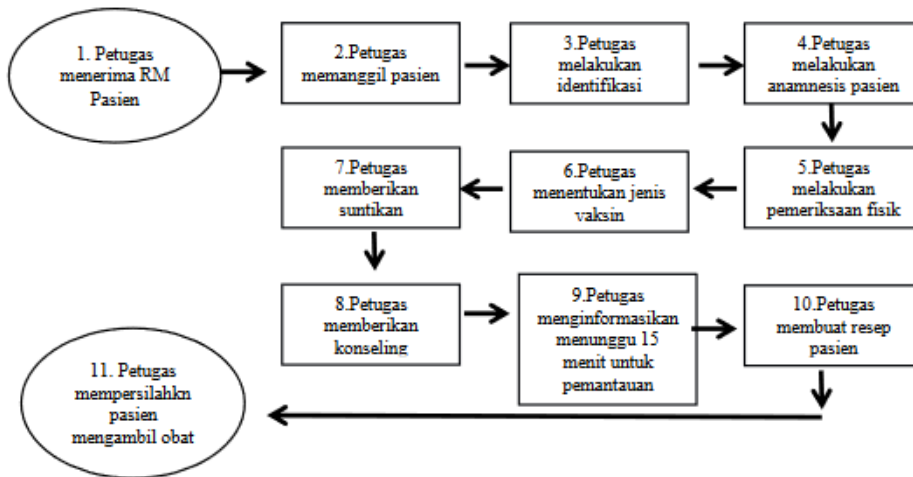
1. Petugas menerima RM Pasien

2.Petugas memanggil pasien

3.Petugas melakukan identifikasi

4.Petugas melakukan anamnesis pasien

5.Petugas melakukan pemeriksaan fisik

6.Petugas menentukan jenis vaksin

7.Petugas memberikan suntikan

8.Petugas memberikan konseling

9.Petugas menginformasikan menunggu 15 menit untuk pemantauan

10.Petugas membuat resep pasien

11. Petugas mempersilahkn pasien mengambil obat